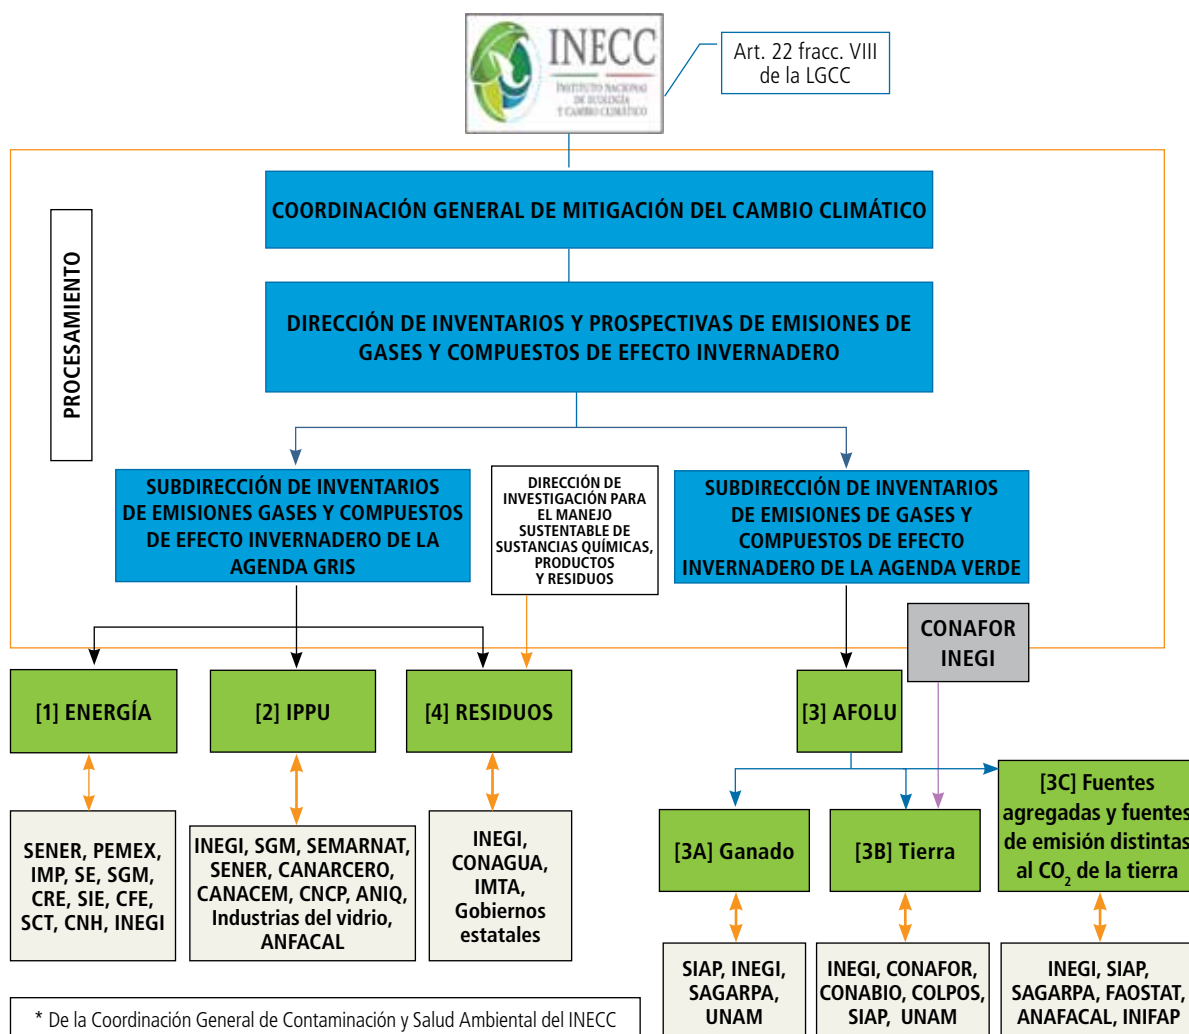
INECC
INSTITUTO NACIONAL DE ECOLOGÍA Y CAMBIO CLIMÁTICO

Art. 22 fracc. VIII de la LGCC

PROCESAMIENTO

COORDINACIÓN GENERAL DE MITIGACIÓN DEL CAMBIO CLIMÁTICO

DIRECCIÓN DE INVENTARIOS Y PROSPECTIVAS DE EMISIONES DE GASES Y COMPUESTOS DE EFECTO INVERNADERO

SUBDIRECCIÓN DE INVENTARIOS DE EMISIONES GASES Y COMPUESTOS DE EFECTO INVERNADERO DE LA AGENDA GRIS

DIRECCIÓN DE INVESTIGACIÓN PARA EL MANEJO SUSTENTABLE DE SUSTANCIAS QUÍMICAS, PRODUCTOS Y RESIDUOS

SUBDIRECCIÓN DE INVENTARIOS DE EMISIONES DE GASES Y COMPUESTOS DE EFECTO INVERNADERO DE LA AGENDA VERDE

CONAFOR INEGI

[1] ENERGÍA

[2] IPPU

[4] RESIDUOS

[3] AFOLU

SENER, PEMEX, IMP, SE, SGM, CRE, SIE, CFE, SCT, CNH, INEGI

INEGI, SGM, SEMARNAT, SENER, CANARCERO, CANACEM, CNCP, ANIQ, Industrias del vidrio, ANFACAL

INEGI, CONAGUA, IMTA, Gobiernos estatales

[3A] Ganado

[3B] Tierra

[3C] Fuentes agregadas y fuentes de emisión distintas al $CO_2$ de la tierra

SIAP, INEGI, SAGARPA, UNAM

INEGI, CONAFOR, CONABIO, COLPOS, SIAP, UNAM

INEGI, SIAP, SAGARPA, FAOSTAT, ANAFACAL, INIFAP

* De la Coordinación General de Contaminación y Salud Ambiental del INECC